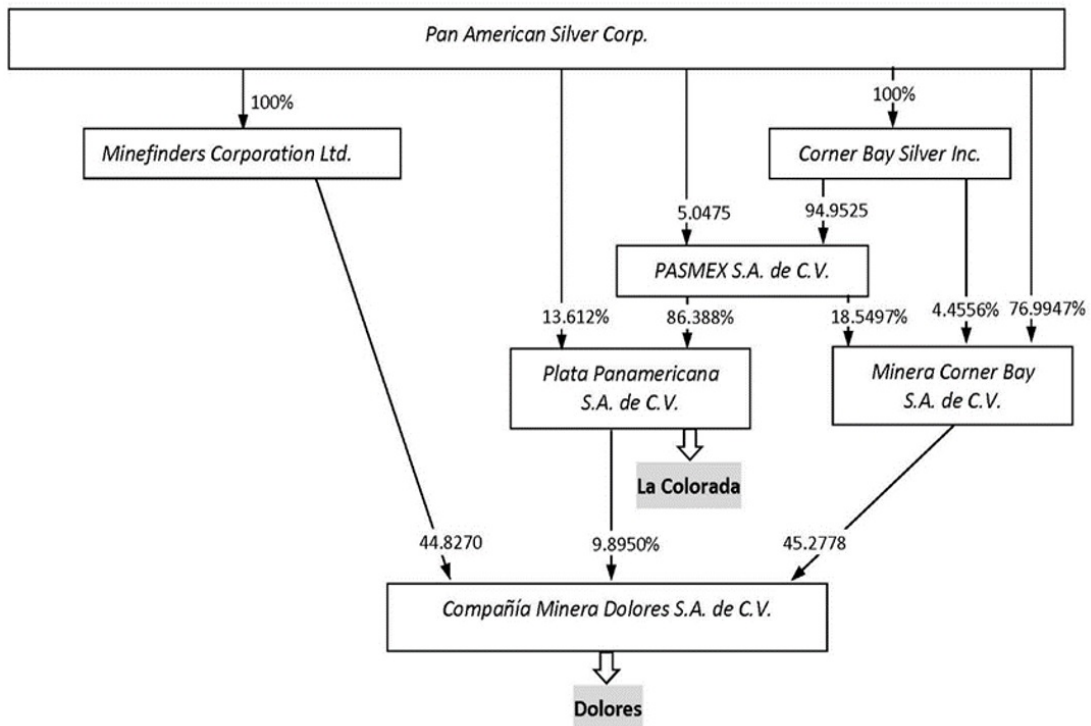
Pan American Silver Corp.

100%

Minefinders Corporation Ltd.

100%

Corner Bay Silver Inc.

5.0475

94.9525

PASMEX S.A. de C.V.

13.612%

86.388%

18.5497%

4.4556%

76.9947%

Plata Panamericana S.A. de C.V.

Minera Corner Bay S.A. de C.V.

La Colorada

44.8270

9.8950%

45.2778

Compañía Minera Dolores S.A. de C.V.

Dolores